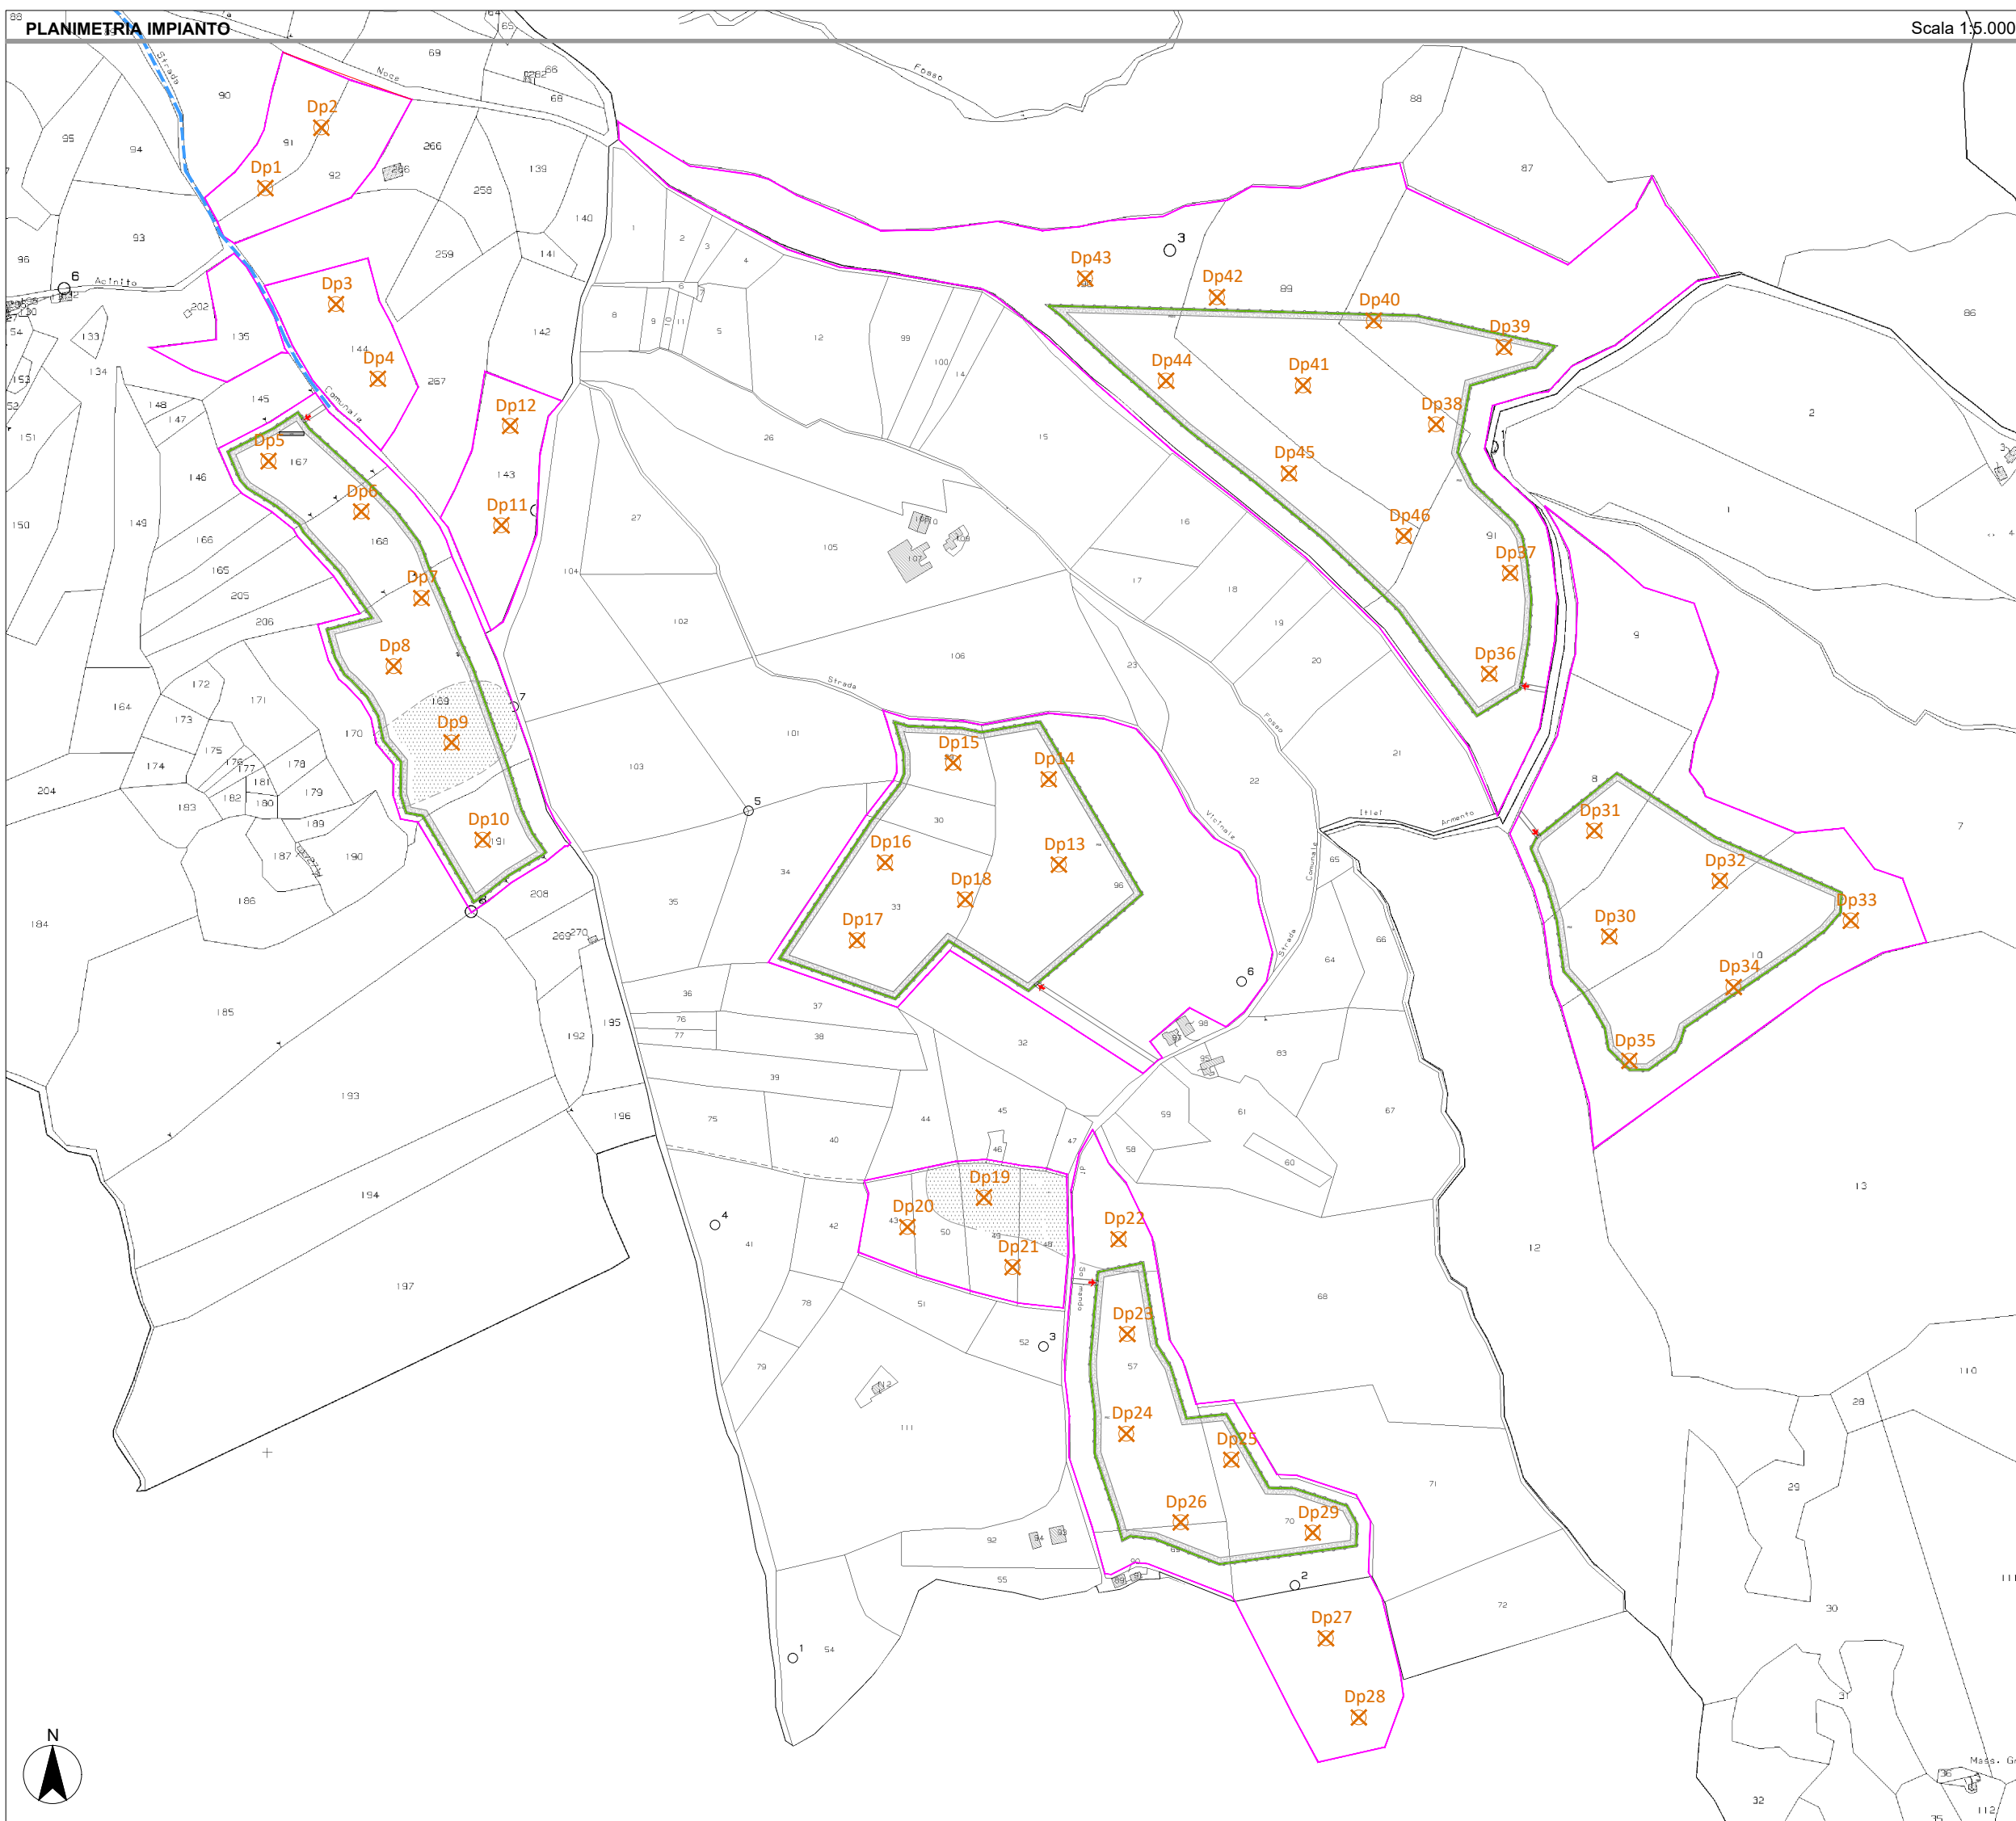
PLANIMETRIA IMPIANTO

Scala 1:5.000

Dp1
Dp2
Dp3
Dp4
Dp5
Dp6
Dp7
Dp8
Dp9
Dp10
Dp11
Dp12
Dp13
Dp14
Dp15
Dp16
Dp17
Dp18
Dp19
Dp20
Dp21
Dp22
Dp23
Dp24
Dp25
Dp26
Dp27
Dp28
Dp29
Dp30
Dp31
Dp32
Dp33
Dp34
Dp35
Dp36
Dp37
Dp38
Dp39
Dp40
Dp41
Dp42
Dp43
Dp44
Dp45
Dp46

Strada Noce
Fosso
Acinito
Comunale
Strada
Fosso
Vicinale
Strada Comunale
Ittal Armento
Mass. G

N